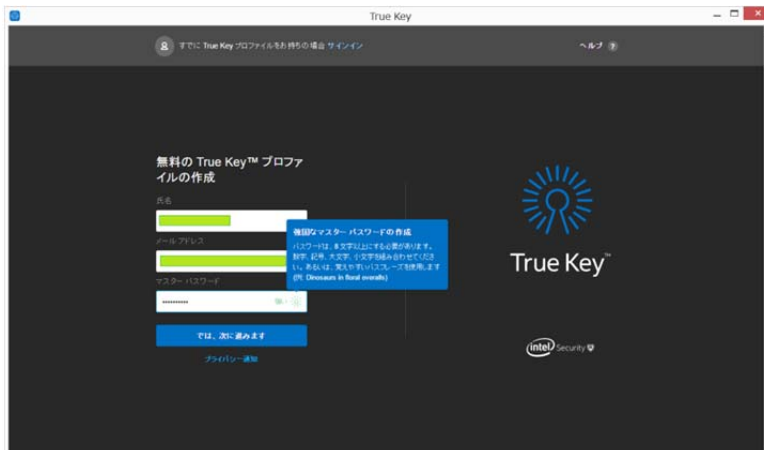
True Key

すでに True Key プロファイルをお持ちの場合 サインイン

ヘルプ ?

無料の True Key™ プロファイルの作成

氏名

メール アドレス

マスター パスワード

••••••••••

弱い

強固なマスター パスワードの作成

パスワードは、8 文字以上にする必要があります。数字、記号、大文字、小文字を組み合わせてください。あるいは、覚えやすいパスフレーズを使用します (例: Dinosaurs in floral overalls)

では、次に進みます

プライバシー通知

True Key™

intel Security